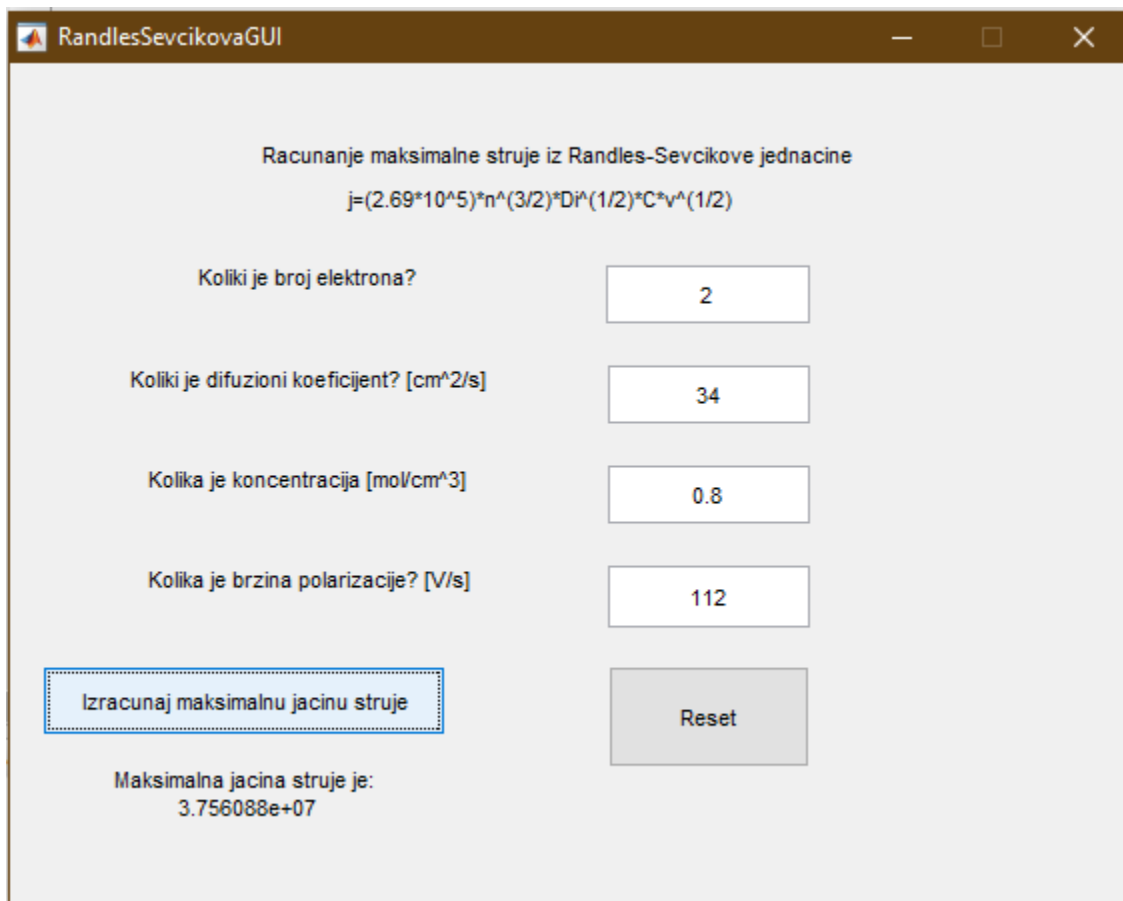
RandlesSevcikovaGUI

Racunanje maksimalne struje iz Randles-Sevcikove jednacine

j=(2.69*10^5)*n^(3/2)*Di^(1/2)*C*v^(1/2)

Koliki je broj elektrona?

2

Koliki je difuzioni koeficijent? [cm^2/s]

34

Kolika je koncentracija [mol/cm^3]

0.8

Kolika je brzina polarizacije? [V/s]

112

Izracunaj maksimalnu jacinu struje

Reset

Maksimalna jacina struje je:
3.756088e+07